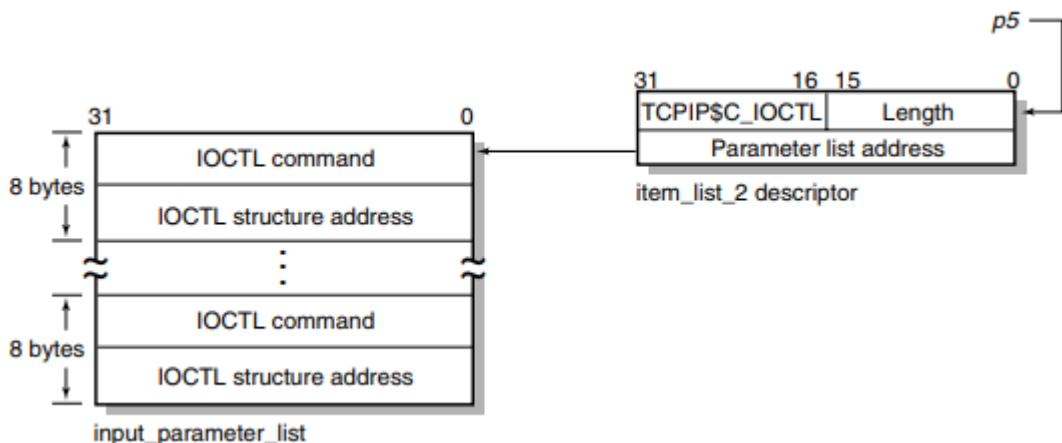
p5

31 16 15 0

TCPIP$C_IOCTL

Length

Parameter list address

item_list_2 descriptor

31 0

8 bytes

IOCTL command

IOCTL structure address

⋮

8 bytes

IOCTL command

IOCTL structure address

input_parameter_list